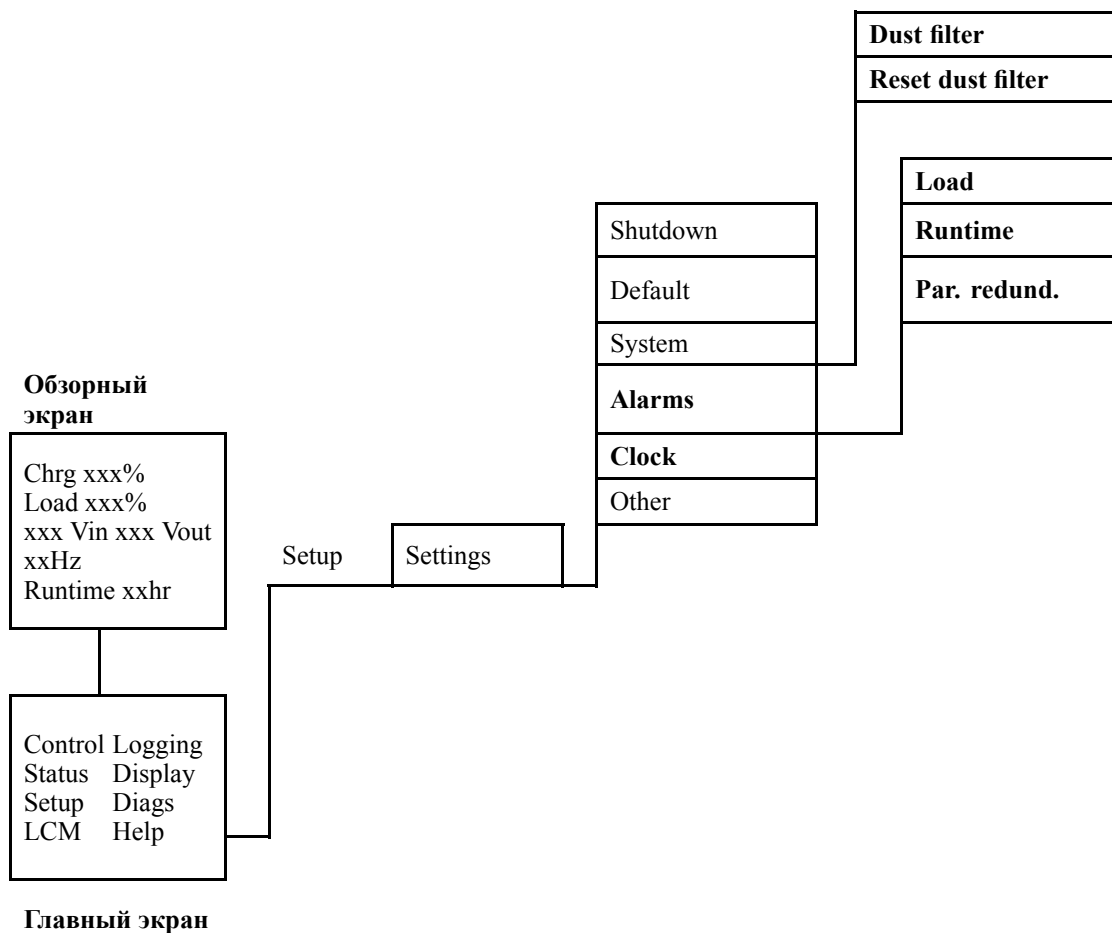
Dust filter
Reset dust filter

Load
Runtime
Par. redund.

Shutdown
Default
System
Alarms
Clock
Other

Обзорный экран

Chrg xxx%
Load xxx%
xxx Vin xxx Vout
xxHz
Runtime xxhr

Setup

Settings

Control Logging
Status Display
Setup Diags
LCM Help

Главный экран